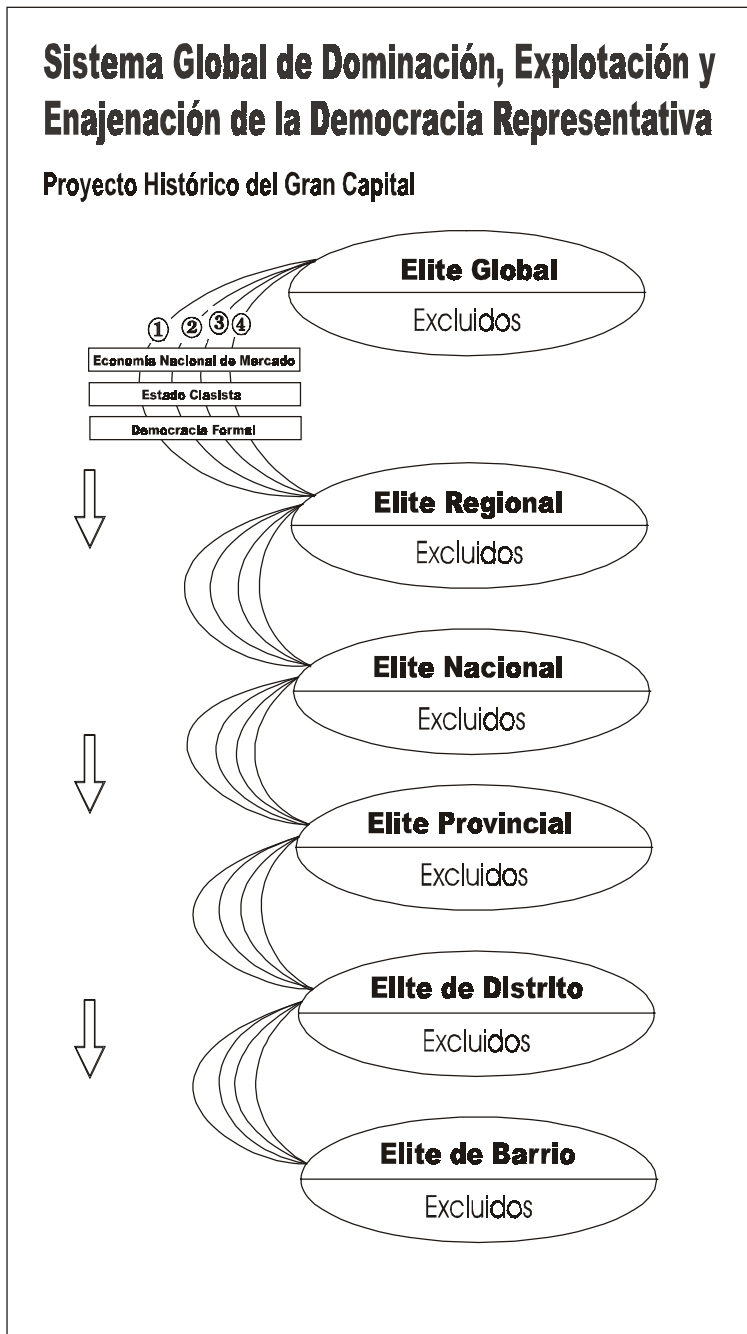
Sistema Global de Dominación, Explotación y Enajenación de la Democracia Representativa

Proyecto Histórico del Gran Capital

Elite Global

Excluidos

①②③④

Economía Nacional de Mercado

Estado Clasista

Democracia Formal

Elite Regional

Excluidos

Elite Nacional

Excluidos

Elite Provincial

Excluidos

Elite de Distrito

Excluidos

Elite de Barrio

Excluidos